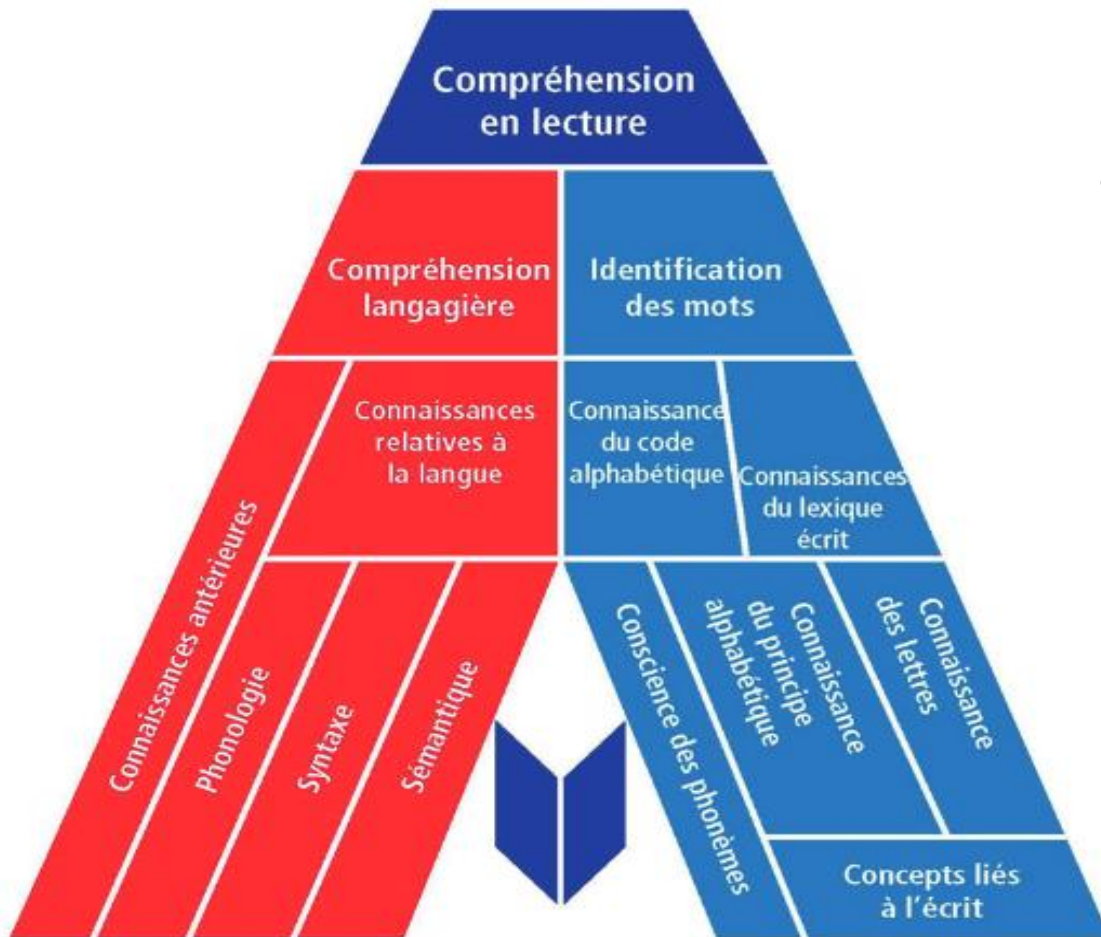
Compréhension en lecture

Compréhension langagière

Identification des mots

Connaissances relatives à la langue

Connaissance du code alphabétique

Connaissances du lexique écrit

Connaissances antérieures

Phonologie

Syntaxe

Sémantique

Conscience des phonèmes

Connaissance du principe alphabétique

Connaissance des lettres

Concepts liés à l'écrit